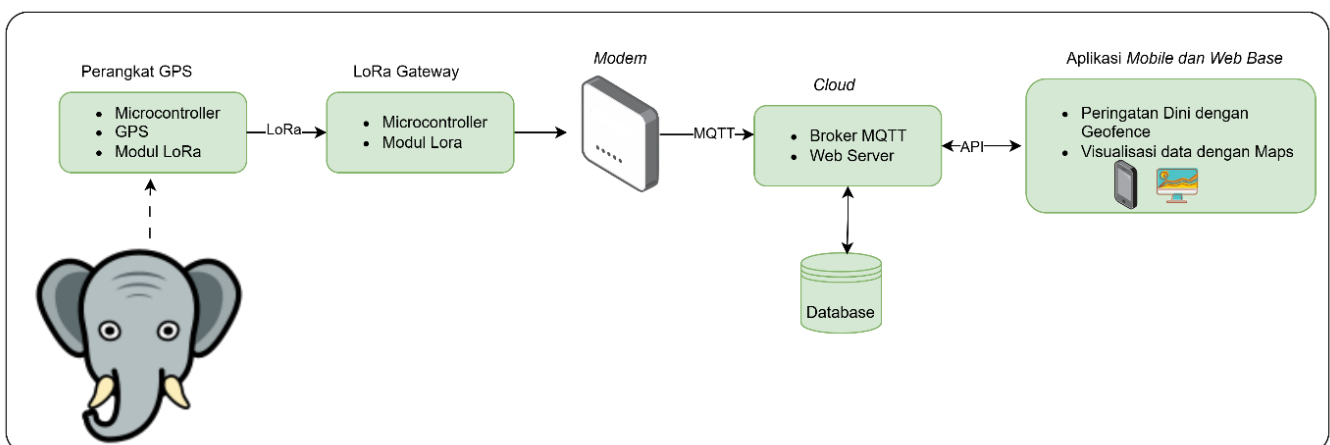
Perangkat GPS

- Microcontroller
- GPS
- Modul LoRa

LoRa

LoRa Gateway

- Microcontroller
- Modul Lora

*Modem*

MQTT

*Cloud*

- Broker MQTT
- Web Server

API

Aplikasi *Mobile dan Web Base*

- Peringatan Dini dengan Geofence
- Visualisasi data dengan Maps

Database